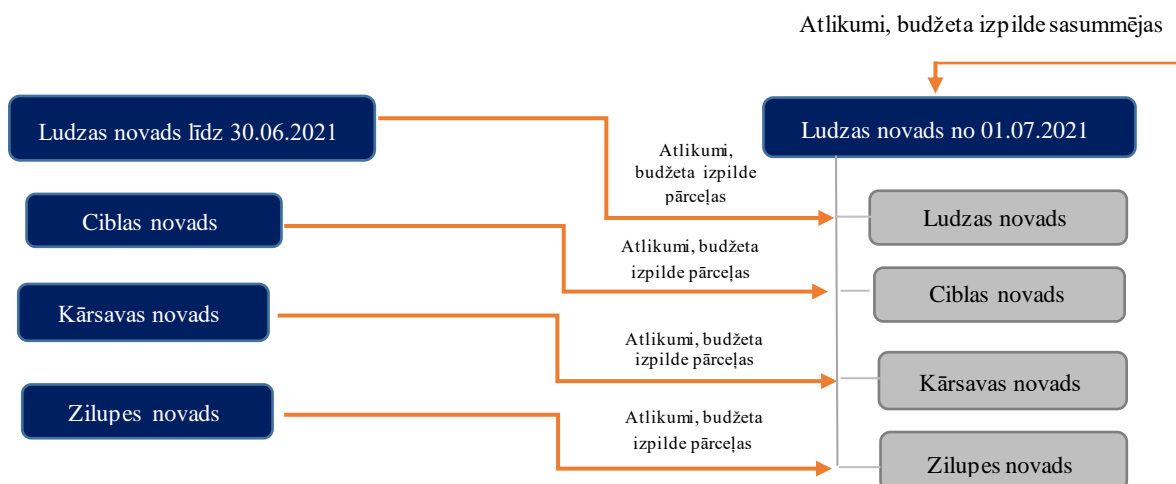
Atlikumi, budžeta izpilde sasummējas

Ludzas novads līdz 30.06.2021

Ludzas novads no 01.07.2021

Atlikumi, budžeta izpilde pārceļas

Ciblas novads

Ludzas novads

Atlikumi, budžeta izpilde pārceļas

Ciblas novads

Kārsavas novads

Atlikumi, budžeta izpilde pārceļas

Kārsavas novads

Zilupes novads

Atlikumi, budžeta izpilde pārceļas

Zilupes novads